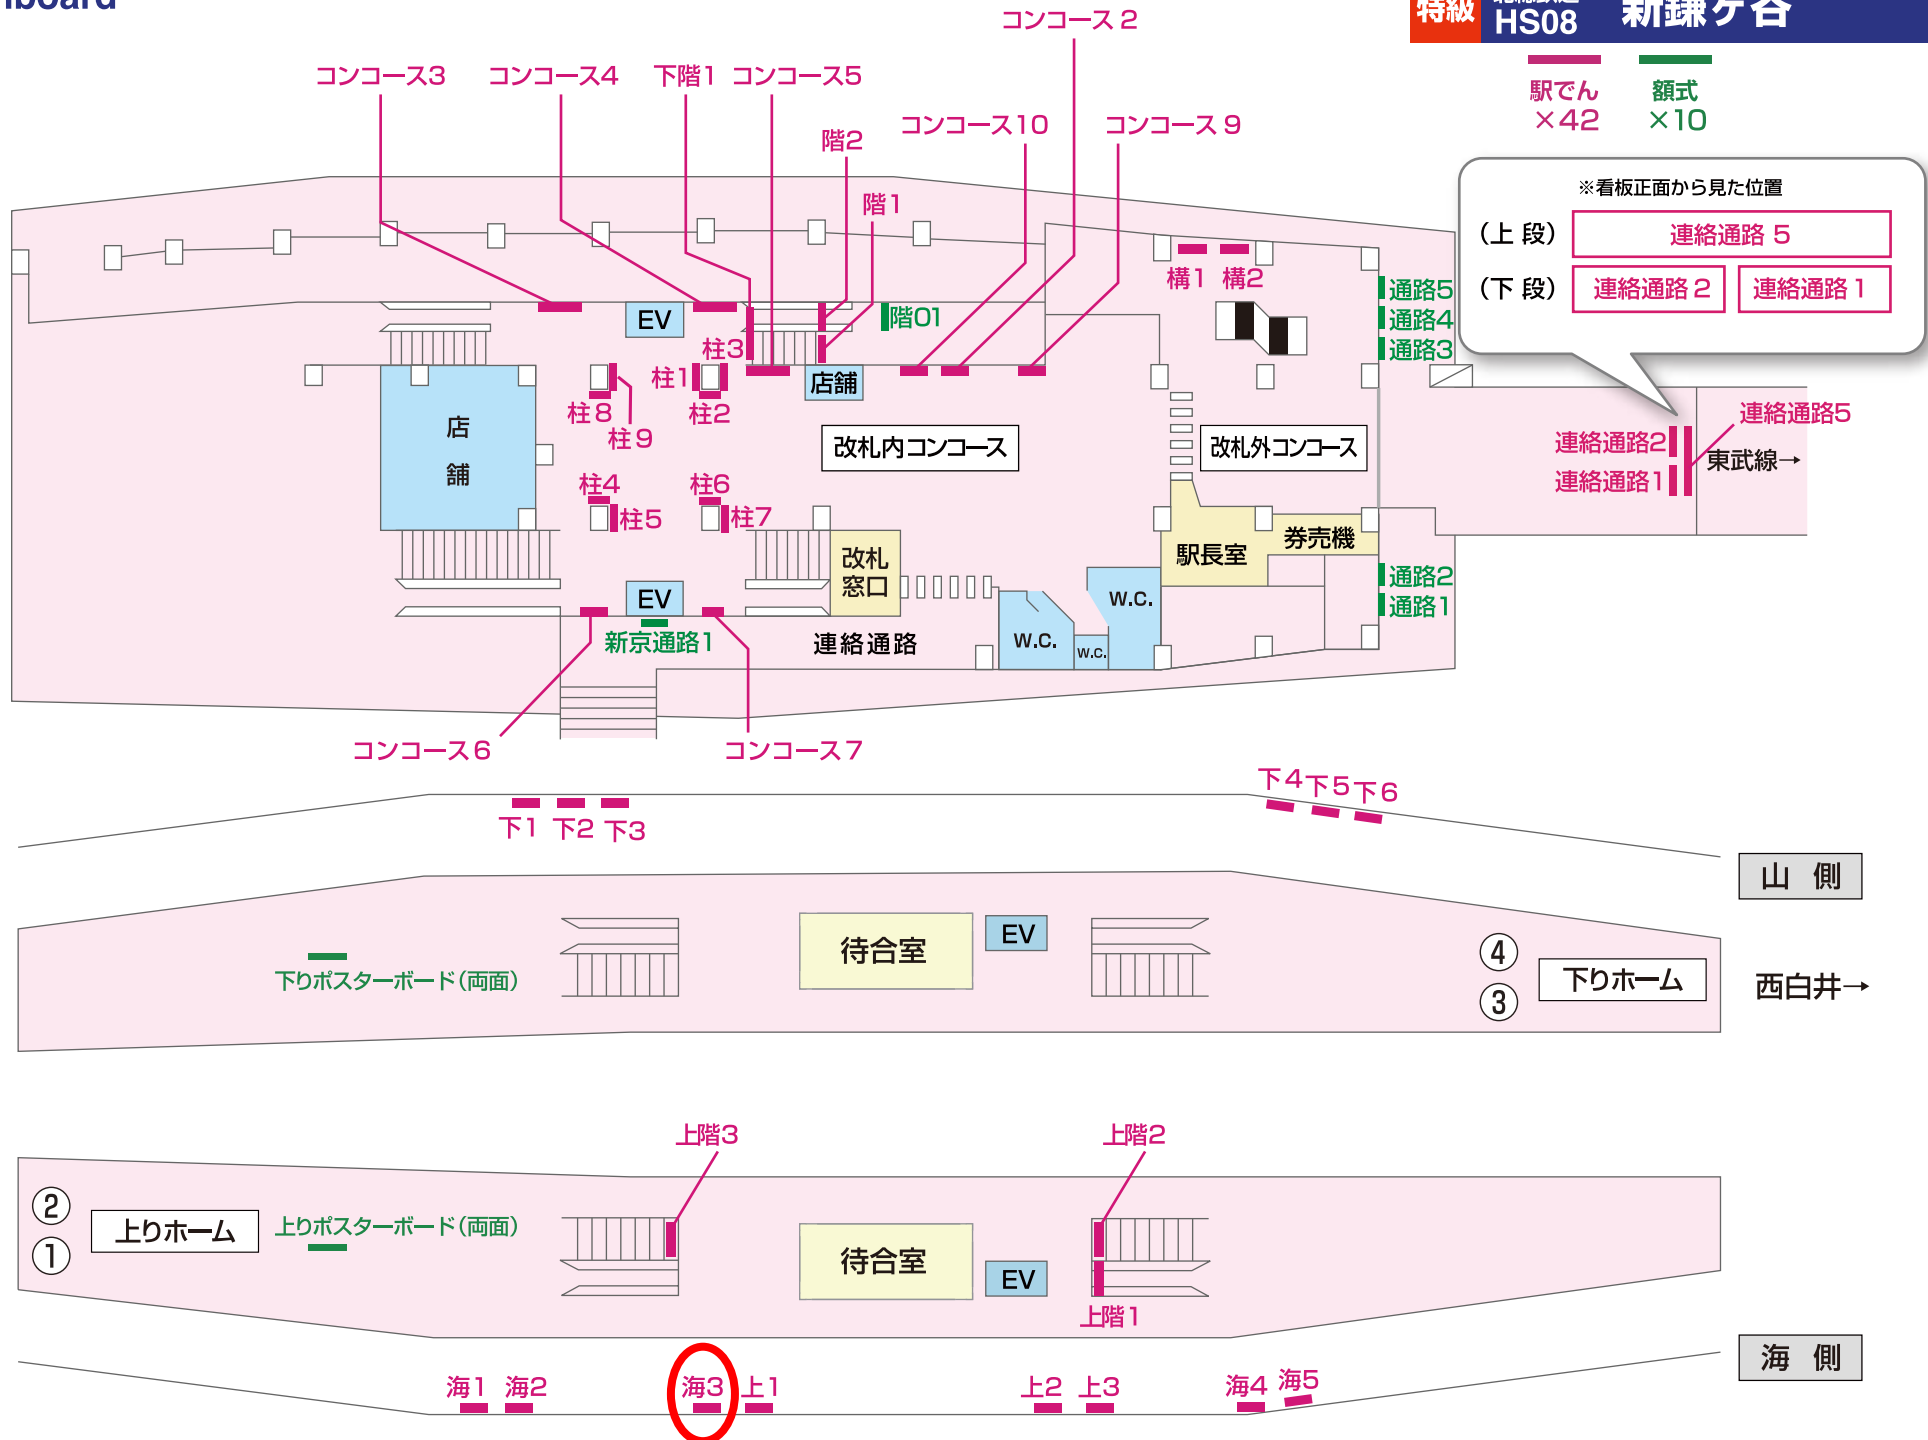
iboard

特級 HS08 新鎌ケ谷

駅でん ×42
額式 ×10

※看板正面から見た位置
(上 段) 連絡通路 5
(下 段) 連絡通路 2 連絡通路 1

コンコース2
コンコース3 コンコース4 下階1 コンコース5
コンコース10 コンコース 9
階2
階1
構1 構2
通路5
通路4
通路3
EV
階01
柱3
店舗
柱1
柱8
柱2
柱9
店
舗
改札内コンコース
改札外コンコース
柱4 柱6
柱5 柱7
改札
窓口
駅長室
券売機
W.C.
W.C.
W.C.
通路2
通路1
EV
新京通路1
連絡通路
連絡通路5
連絡通路2
連絡通路1
東武線→
コンコース6
コンコース7

下4 下5 下6
下1 下2 下3
山 側
待合室
EV
下りポスターボード(両面)
④
③
下りホーム
西白井→

上階3
上階2
②
①
上りホーム
上りポスターボード(両面)
待合室
EV
上階1
海 側
海1 海2 海3 上1 上2 上3 海4 海5